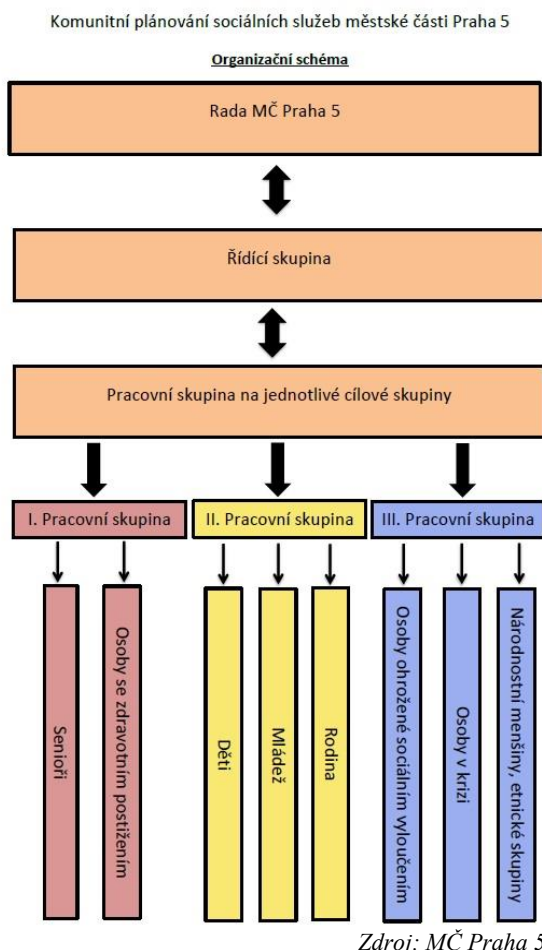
Komunitní plánování sociálních služeb městské části Praha 5

Organizační schéma

Rada MČ Praha 5

Řídící skupina

Pracovní skupina na jednotlivé cílové skupiny

I. Pracovní skupina

II. Pracovní skupina

III. Pracovní skupina

Senioři

Osoby se zdravotním postižením

Děti

Mládež

Rodina

Osoby ohrožené sociálním vyloučením

Osoby v krizi

Národnostní menšiny, etnické skupiny

Zdroj: MČ Praha 5